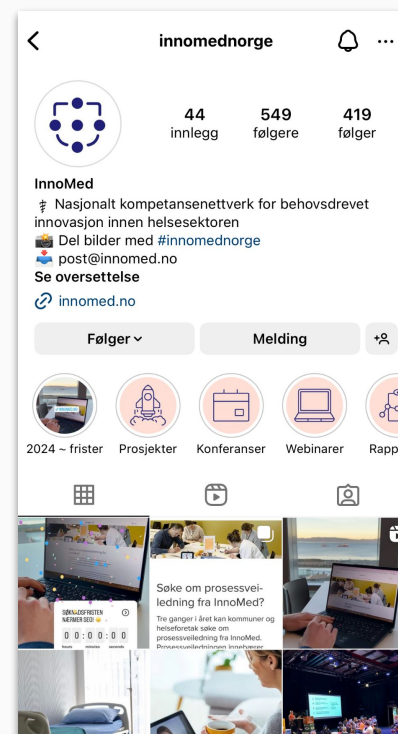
innomednorge

44
innlegg

549
følgere

419
følger

InnoMed
⚕ Nasjonalt kompetansenettverk for behovsdrevet innovasjon innen helsesektoren
📸 Del bilder med #innomednorge
📥 post@innomed.no
Se oversettelse

innomed.no

Følger

Melding

2024 ~ frister

Prosjekter

Konferanser

Webinarer

Rapp

SØKNADSFRISTEN NÆRMER SEG!

00:00:00:00

Søke om prosessveiledning fra InnoMed?

Tre ganger i året kan kommuner og helseforetak søke om prosessveiledning fra InnoMed. Prosessveiledningen inneb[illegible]